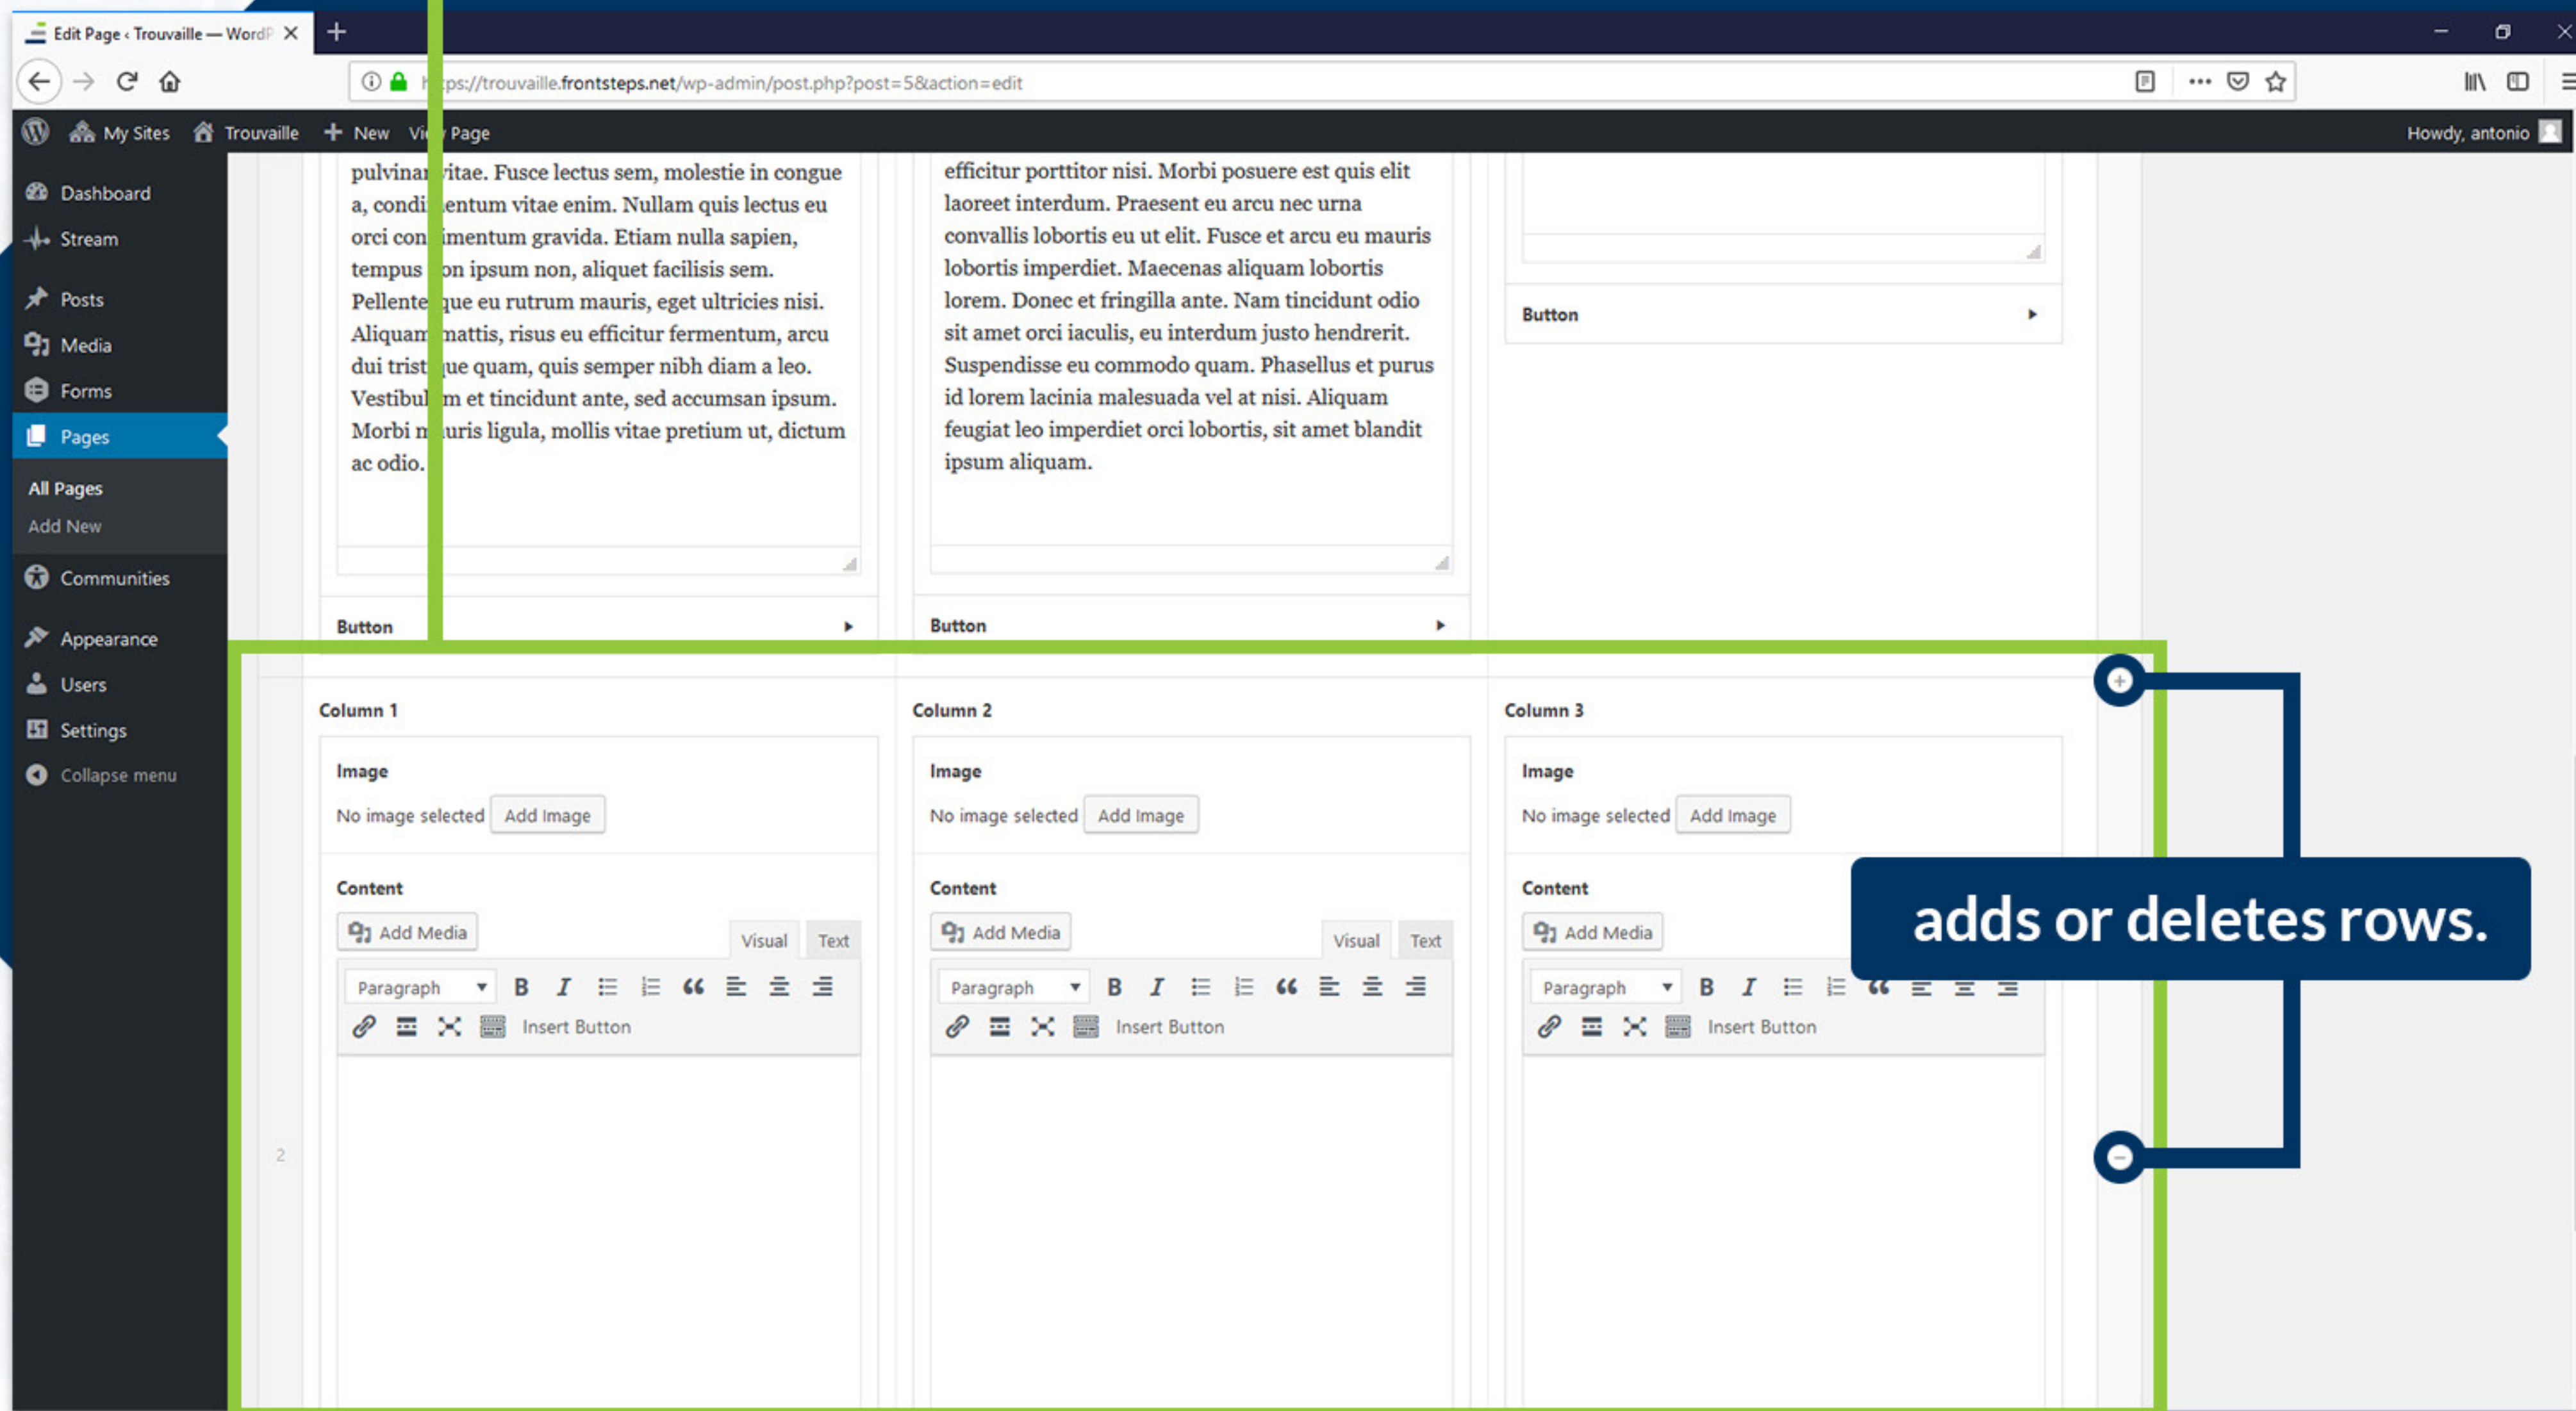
Edit Page ‹ Trouvaille — WordP

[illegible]ps://trouvaille.frontsteps.net/wp-admin/post.php?post=5&action=edit

My Sites Trouvaille + New Vi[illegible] Page Howdy, antonio

Dashboard
Stream
Posts
Media
Forms
Pages
All Pages
Add New
Communities
Appearance
Users
Settings
Collapse menu

pulvinar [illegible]itae. Fusce lectus sem, molestie in congue a, condi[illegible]entum vitae enim. Nullam quis lectus eu orci con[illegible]imentum gravida. Etiam nulla sapien, tempus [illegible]on ipsum non, aliquet facilisis sem. Pellente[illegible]que eu rutrum mauris, eget ultricies nisi. Aliquam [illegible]mattis, risus eu efficitur fermentum, arcu dui trist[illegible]que quam, quis semper nibh diam a leo. Vestibul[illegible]m et tincidunt ante, sed accumsan ipsum. Morbi m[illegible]uris ligula, mollis vitae pretium ut, dictum ac odio.

Button

efficitur porttitor nisi. Morbi posuere est quis elit laoreet interdum. Praesent eu arcu nec urna convallis lobortis eu ut elit. Fusce et arcu eu mauris lobortis imperdiet. Maecenas aliquam lobortis lorem. Donec et fringilla ante. Nam tincidunt odio sit amet orci iaculis, eu interdum justo hendrerit. Suspendisse eu commodo quam. Phasellus et purus id lorem lacinia malesuada vel at nisi. Aliquam feugiat leo imperdiet orci lobortis, sit amet blandit ipsum aliquam.

Button

Button

Column 1
Image
No image selected Add Image
Content
Add Media Visual Text
Paragraph B I
Insert Button

Column 2
Image
No image selected Add Image
Content
Add Media Visual Text
Paragraph B I
Insert Button

Column 3
Image
No image selected Add Image
Content
Add Media
Paragraph B I
Insert Button

2

adds or deletes rows.